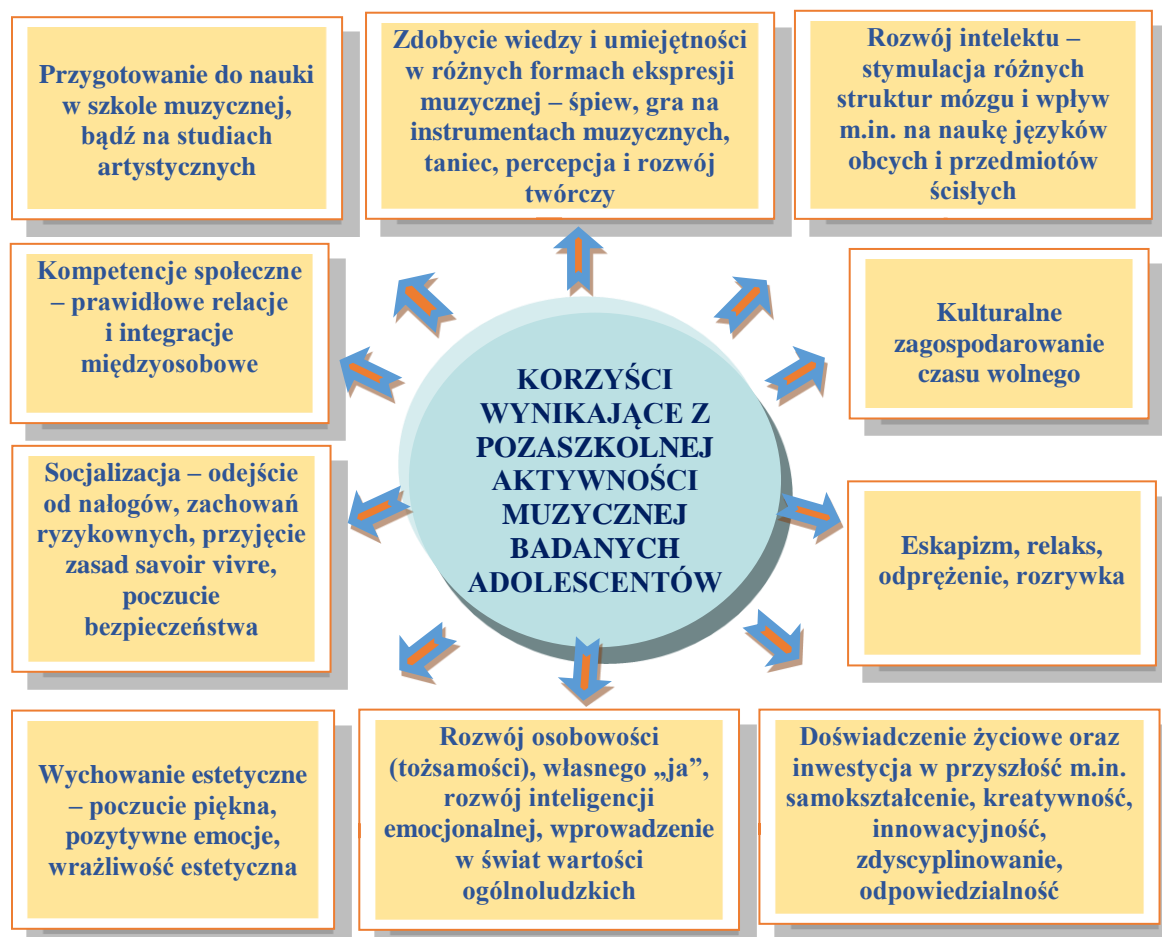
Przygotowanie do nauki w szkole muzycznej, bądź na studiach artystycznych

Zdobycie wiedzy i umiejętności w różnych formach ekspresji muzycznej – śpiew, gra na instrumentach muzycznych, taniec, percepcja i rozwój twórczy

Rozwój intelektu – stymulacja różnych struktur mózgu i wpływ m.in. na naukę języków obcych i przedmiotów ścisłych

Kompetencje społeczne – prawidłowe relacje i integracje międzyosobowe

KORZYŚCI WYNIKAJĄCE Z POZASZKOLNEJ AKTYWNOŚCI MUZYCZNEJ BADANYCH ADOLESCENTÓW

Kulturalne zagospodarowanie czasu wolnego

Socjalizacja – odejście od nałogów, zachowań ryzykownych, przyjęcie zasad savoir vivre, poczucie bezpieczeństwa

Eskapizm, relaks, odprężenie, rozrywka

Wychowanie estetyczne – poczucie piękna, pozytywne emocje, wrażliwość estetyczna

Rozwój osobowości (tożsamości), własnego „ja", rozwój inteligencji emocjonalnej, wprowadzenie w świat wartości ogólnoludzkich

Doświadczenie życiowe oraz inwestycja w przyszłość m.in. samokształcenie, kreatywność, innowacyjność, zdyscyplinowanie, odpowiedzialność